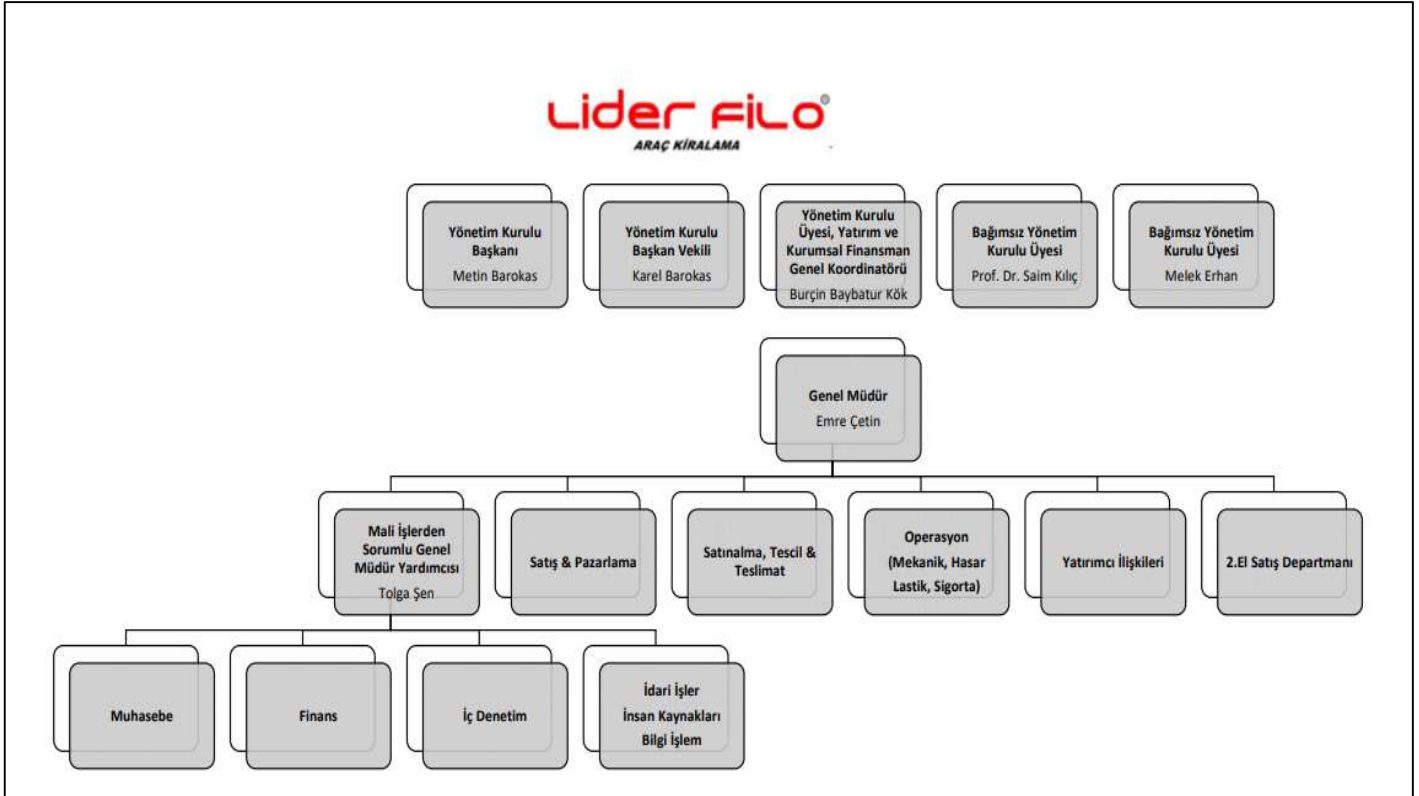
Lider FiLO®
ARAÇ KİRALAMA

Yönetim Kurulu Başkanı
Metin Barokas

Yönetim Kurulu Başkan Vekili
Karel Barokas

Yönetim Kurulu Üyesi, Yatırım ve Kurumsal Finansman Genel Koordinatörü
Burçin Baybatur Kök

Bağımsız Yönetim Kurulu Üyesi
Prof. Dr. Saim Kılıç

Bağımsız Yönetim Kurulu Üyesi
Melek Erhan

Genel Müdür
Emre Çetin

Mali İşlerden Sorumlu Genel Müdür Yardımcısı
Tolga Şen

Satış & Pazarlama

Satınalma, Tescil & Teslimat

Operasyon (Mekanik, Hasar Lastik, Sigorta)

Yatırımcı İlişkileri

2.El Satış Departmanı

Muhasebe

Finans

İç Denetim

İdari İşler
İnsan Kaynakları
Bilgi İşlem